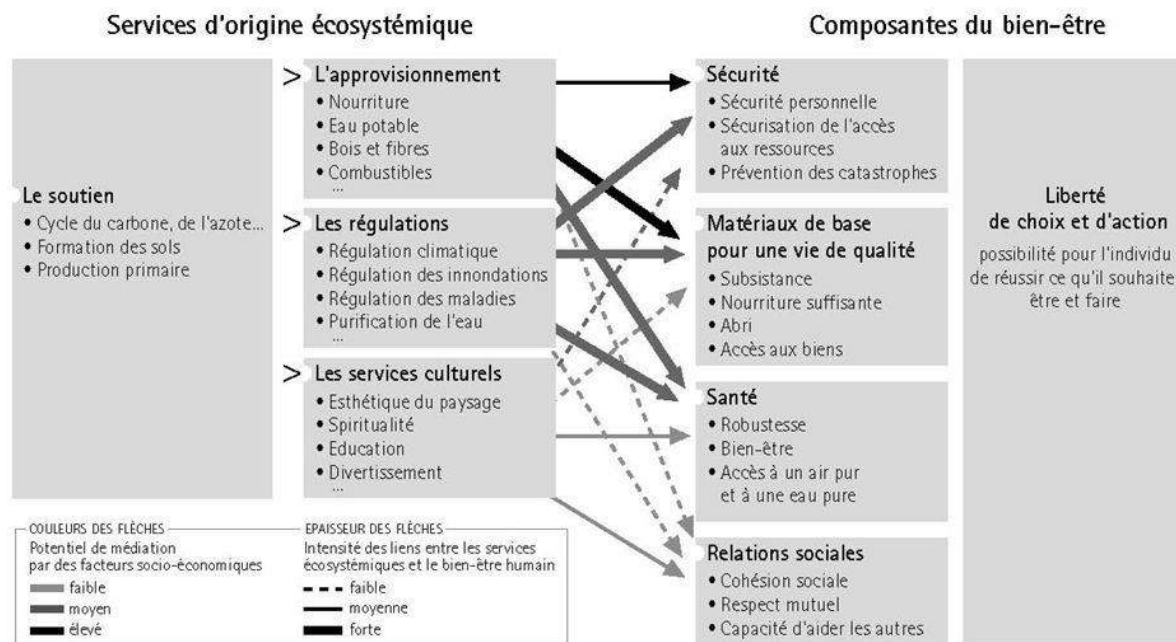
Services d'origine écosystémique

Composantes du bien-être

Le soutien
• Cycle du carbone, de l'azote...
• Formation des sols
• Production primaire

> L'approvisionnement
• Nourriture
• Eau potable
• Bois et fibres
• Combustibles
...

> Les régulations
• Régulation climatique
• Régulation des innondations
• Régulation des maladies
• Purification de l'eau
...

> Les services culturels
• Esthétique du paysage
• Spiritualité
• Education
• Divertissement
...

Sécurité
• Sécurité personnelle
• Sécurisation de l'accès aux ressources
• Prévention des catastrophes

Matériaux de base pour une vie de qualité
• Subsistance
• Nourriture suffisante
• Abri
• Accès aux biens

Santé
• Robustesse
• Bien-être
• Accès à un air pur et à une eau pure

Relations sociales
• Cohésion sociale
• Respect mutuel
• Capacité d'aider les autres

Liberté de choix et d'action
possibilité pour l'individu de réussir ce qu'il souhaite être et faire

COULEURS DES FLÈCHES
Potentiel de médiation par des facteurs socio-économiques
faible
moyen
élevé

EPAISSEUR DES FLÈCHES
Intensité des liens entre les services écosystémiques et le bien-être humain
faible
moyenne
forte